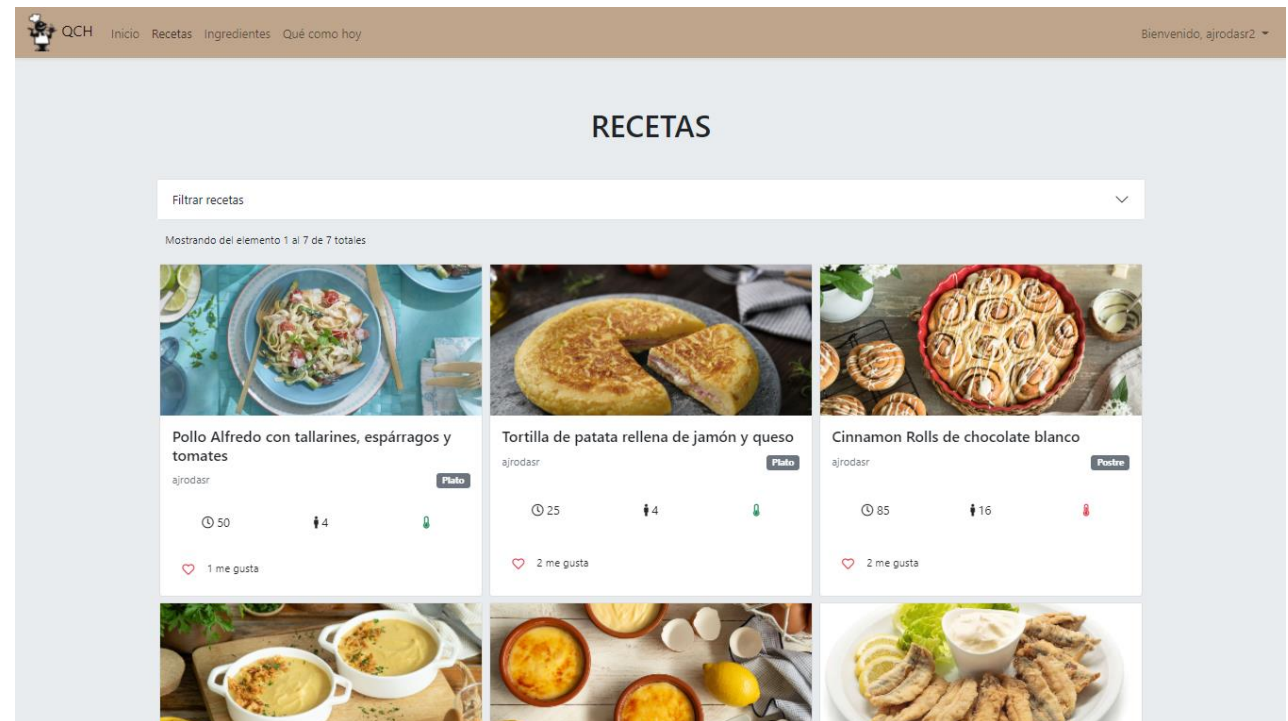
QCH Inicio Recetas Ingredientes Qué como hoy

Bienvenido, ajrodasr2

RECETAS

Filtrar recetas

Mostrando del elemento 1 al 7 de 7 totales

Pollo Alfredo con tallarines, espárragos y tomates
ajrodasr
Plato
50
4
1 me gusta

Tortilla de patata rellena de jamón y queso
ajrodasr
Plato
25
4
2 me gusta

Cinnamon Rolls de chocolate blanco
ajrodasr
Postre
85
16
2 me gusta